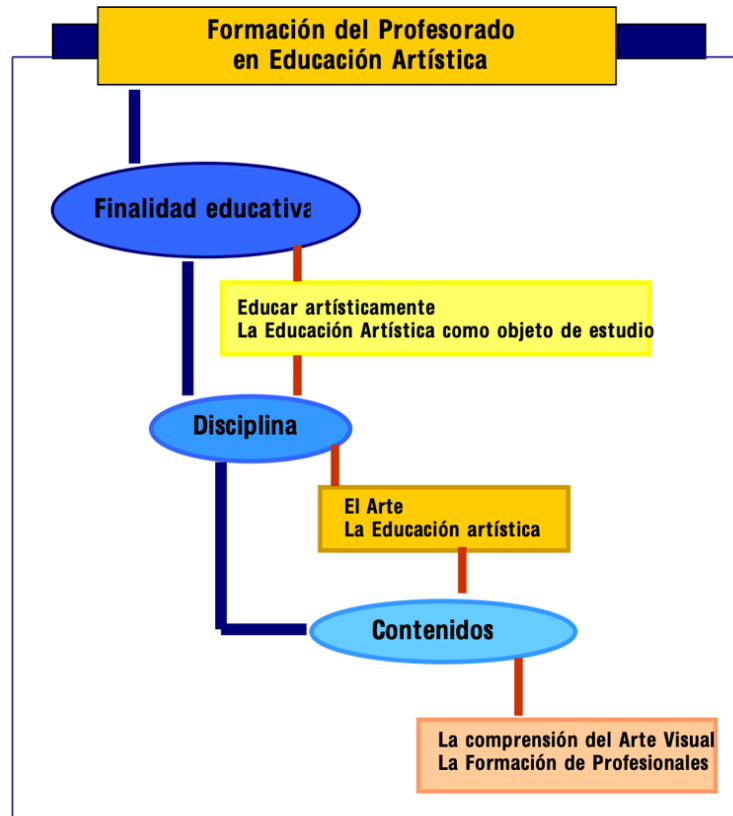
Formación del Profesorado en Educación Artística

Finalidad educativa

Educar artísticamente
La Educación Artística como objeto de estudio

Disciplina

El Arte
La Educación artística

Contenidos

La comprensión del Arte Visual
La Formación de Profesionales